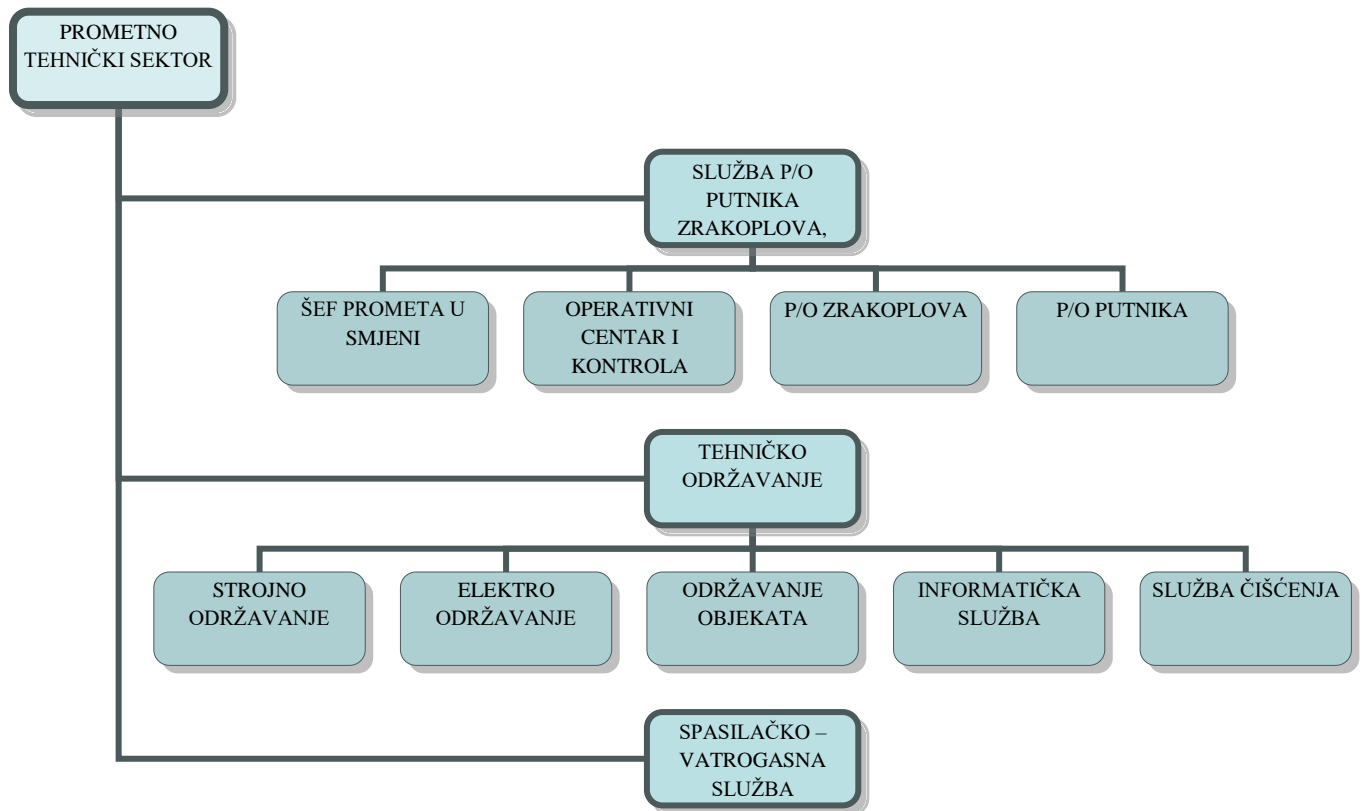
PROMETNO TEHNIČKI SEKTOR

SLUŽBA P/O PUTNIKA ZRAKOPLOVA,

ŠEF PROMETA U SMJENI

OPERATIVNI CENTAR I KONTROLA

P/O ZRAKOPLOVA

P/O PUTNIKA

TEHNIČKO ODRŽAVANJE

STROJNO ODRŽAVANJE

ELEKTRO ODRŽAVANJE

ODRŽAVANJE OBJEKATA

INFORMATIČKA SLUŽBA

SLUŽBA ČIŠĆENJA

SPASILAČKO – VATROGASNA SLUŽBA